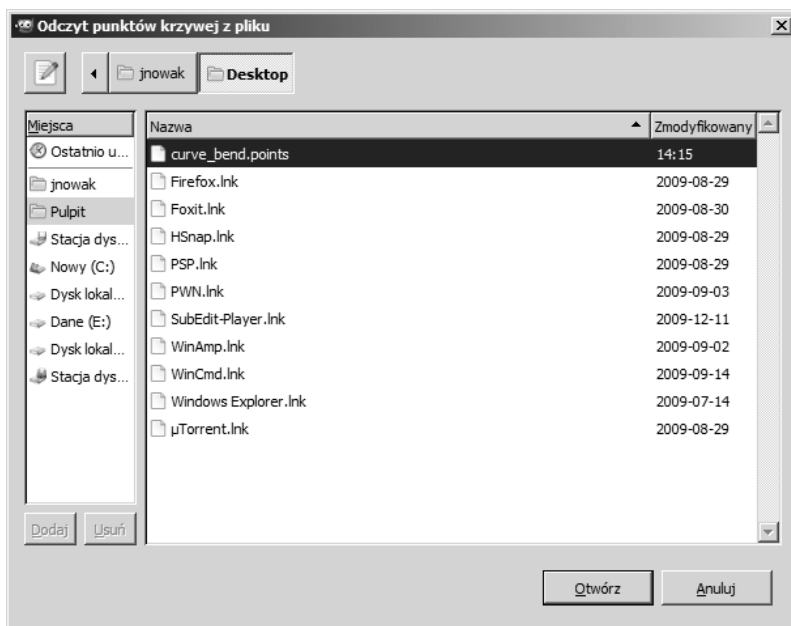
Odczyt punktów krzywej z pliku

jnowak | Desktop

| Miejsca |
|---|
| Ostatnio u... |
| jnowak |
| Pulpit |
| Stacja dys... |
| Nowy (C:) |
| Dysk lokal... |
| Dane (E:) |
| Dysk lokal... |
| Stacja dys... |

Dodaj Usuń

| Nazwa | Zmodyfikowany |
|---|---|
| curve_bend.points | 14:15 |
| Firefox.lnk | 2009-08-29 |
| Foxit.lnk | 2009-08-30 |
| HSnap.lnk | 2009-08-29 |
| PSP.lnk | 2009-08-29 |
| PWN.lnk | 2009-09-03 |
| SubEdit-Player.lnk | 2009-12-11 |
| WinAmp.lnk | 2009-09-02 |
| WinCmd.lnk | 2009-09-14 |
| Windows Explorer.lnk | 2009-07-14 |
| µTorrent.lnk | 2009-08-29 |

Otwórz Anuluj